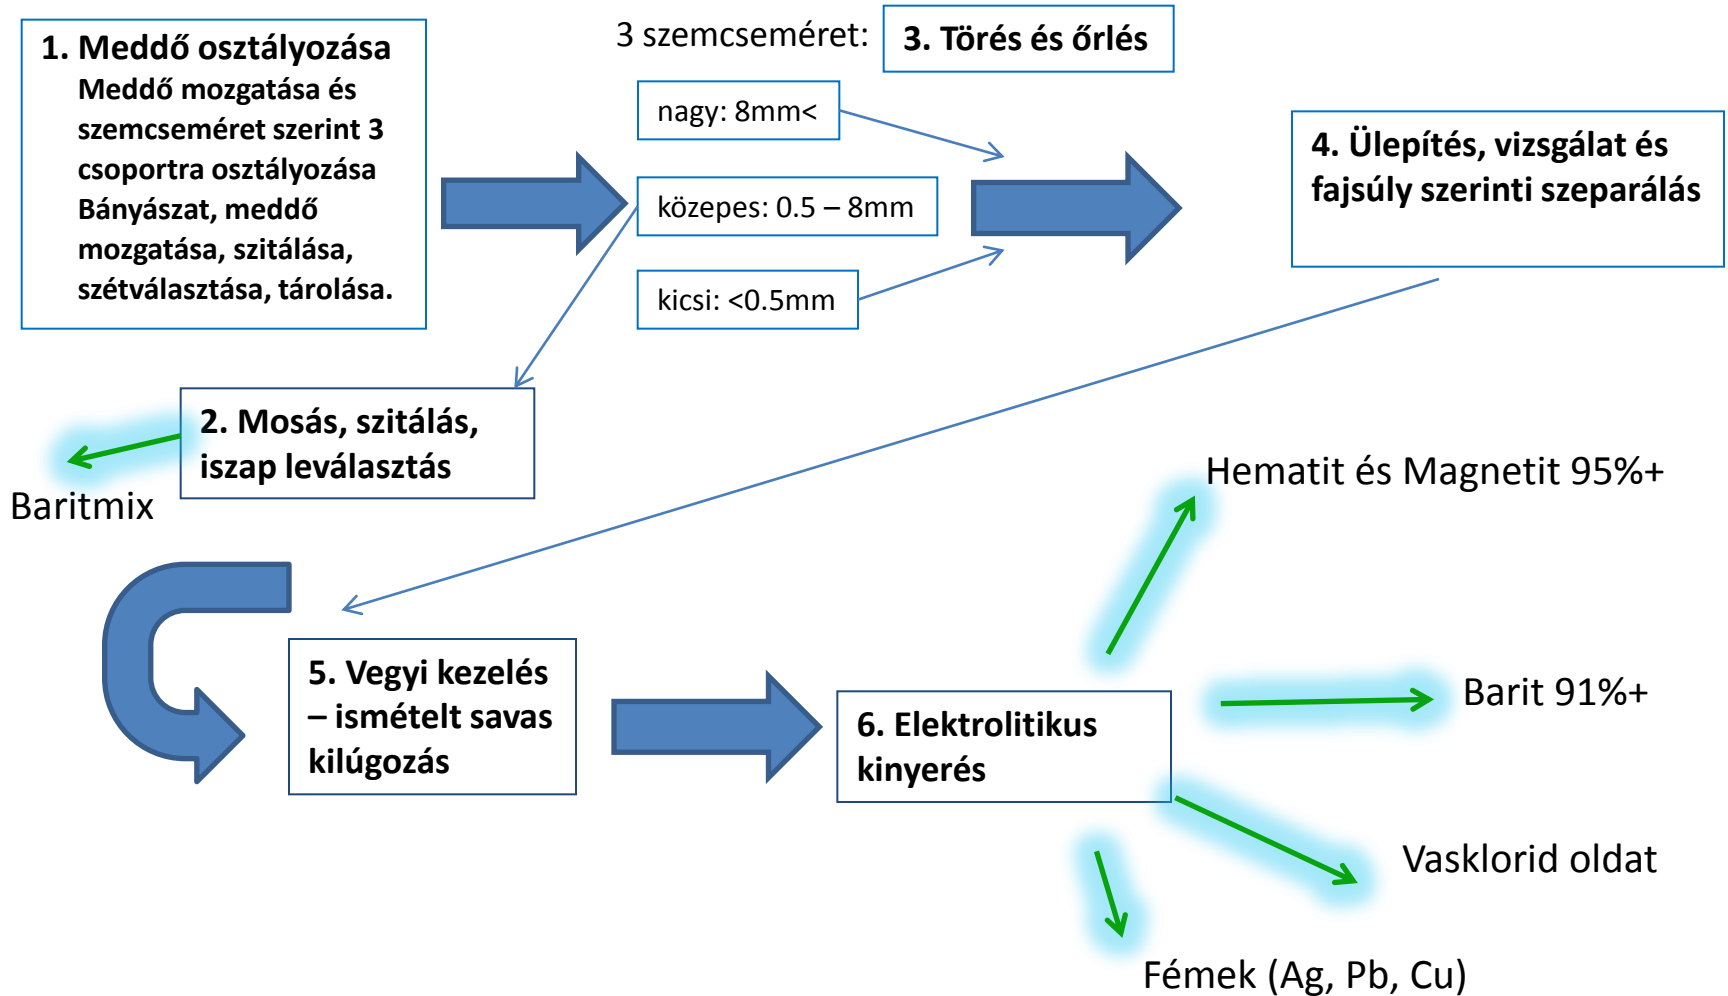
1. Meddő osztályozása
Meddő mozgatása és szemcseméret szerint 3 csoportra osztályozása
Bányászat, meddő mozgatása, szitálása, szétválasztása, tárolása.

3 szemcseméret:

3. Törés és őrlés

nagy: 8mm<

közepes: 0.5 – 8mm

kicsi: <0.5mm

4. Ülepítés, vizsgálat és fajsúly szerinti szeparálás

2. Mosás, szitálás, iszap leválasztás

Baritmix

Hematit és Magnetit 95%+

5. Vegyi kezelés – ismételt savas kilúgozás

6. Elektrolitikus kinyerés

Barit 91%+

Vasklorid oldat

Fémek (Ag, Pb, Cu)